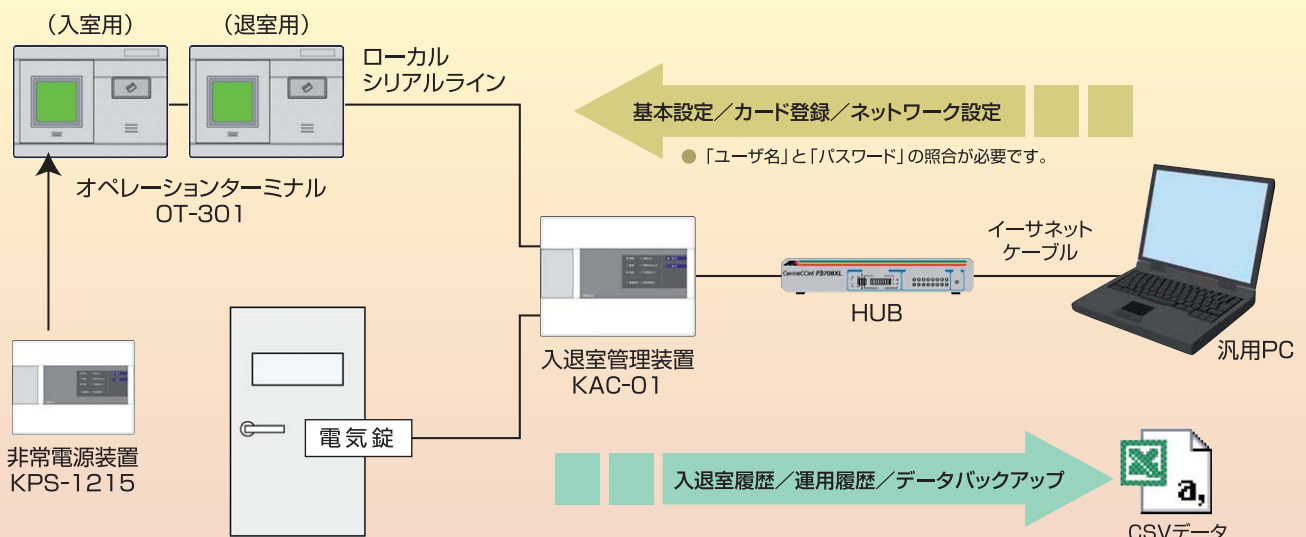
（入室用）

（退室用）

ローカル
シリアルライン

基本設定／カード登録／ネットワーク設定

● 「ユーザ名」と「パスワード」の照合が必要です。

オペレーションターミナル
OT-301

イーサネット
ケーブル

CentreCOM FS708XL

HUB

汎用PC

入退室管理装置
KAC-01

電気錠

非常電源装置
KPS-1215

入退室履歴／運用履歴／データバックアップ

CSVデータ